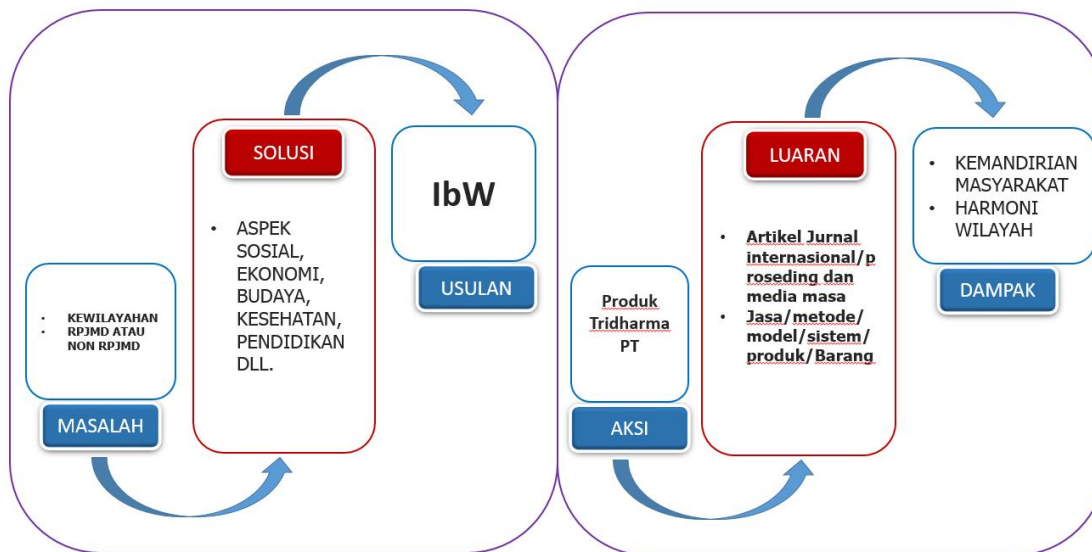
SOLUSI

• ASPEK SOSIAL, EKONOMI, BUDAYA, KESEHATAN, PENDIDIKAN DLL.

IbW

USULAN

• KEWILAYAHAN
• RPJMD ATAU NON RPJMD

MASALAH

LUARAN

• Artikel Jurnal internasional/proseding dan media masa
• Jasa/metode/model/sistem/produk/Barang

• KEMANDIRIAN MASYARAKAT
• HARMONI WILAYAH

DAMPAK

Produk Tridharma PT

AKSI